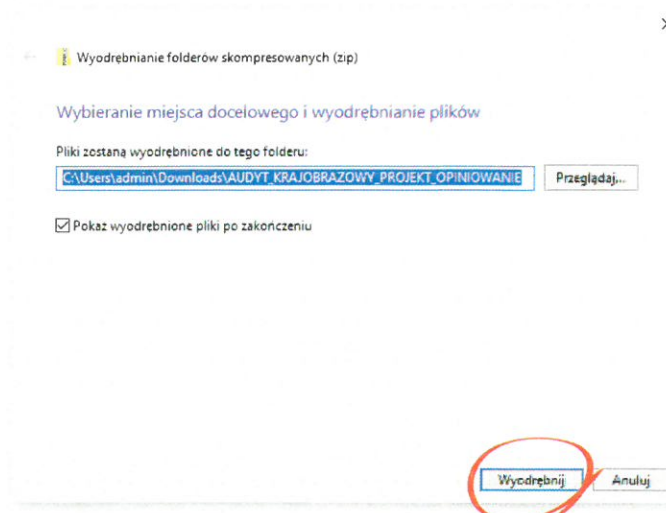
Wyodrębnianie folderów skompresowanych (zip)

Wybieranie miejsca docelowego i wyodrębnianie plików

Pliki zostaną wyodrębnione do tego folderu:

C:\Users\admin\Downloads\AUDYT_KRAJOBRAZOWY_PROJEKT_OPINIOWANIE

Przeglądaj...

Pokaż wyodrębnione pliki po zakończeniu

Wyodrębnij

Anuluj